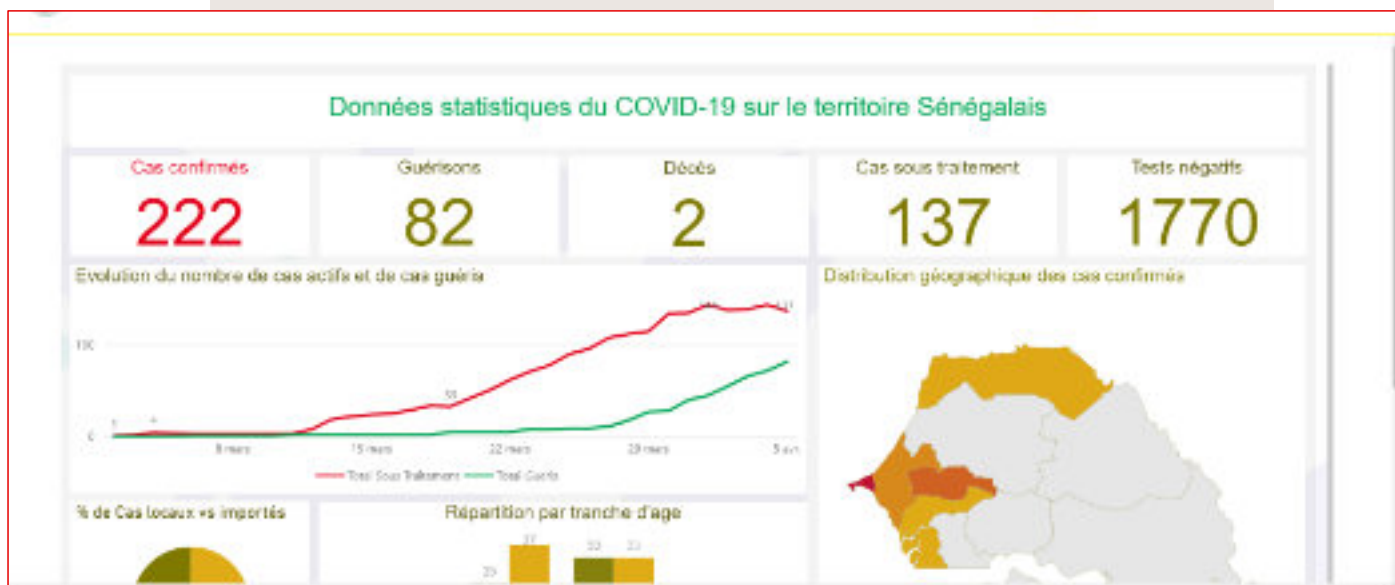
Données statistiques du COVID-19 sur le territoire Sénégalais

Cas confirmés
222

Guérisons
82

Décès
2

Cas sous traitement
137

Tests négatifs
1770

Evolution du nombre de cas actifs et de cas guéris

100
0
8 mars
15 mars
22 mars
29 mars
5 avr

Total Sous Traitement
Total Guéris

Distribution géographique des cas confirmés

% de Cas locaux vs importés

Répartition par tranche d'age

37
33
33
29